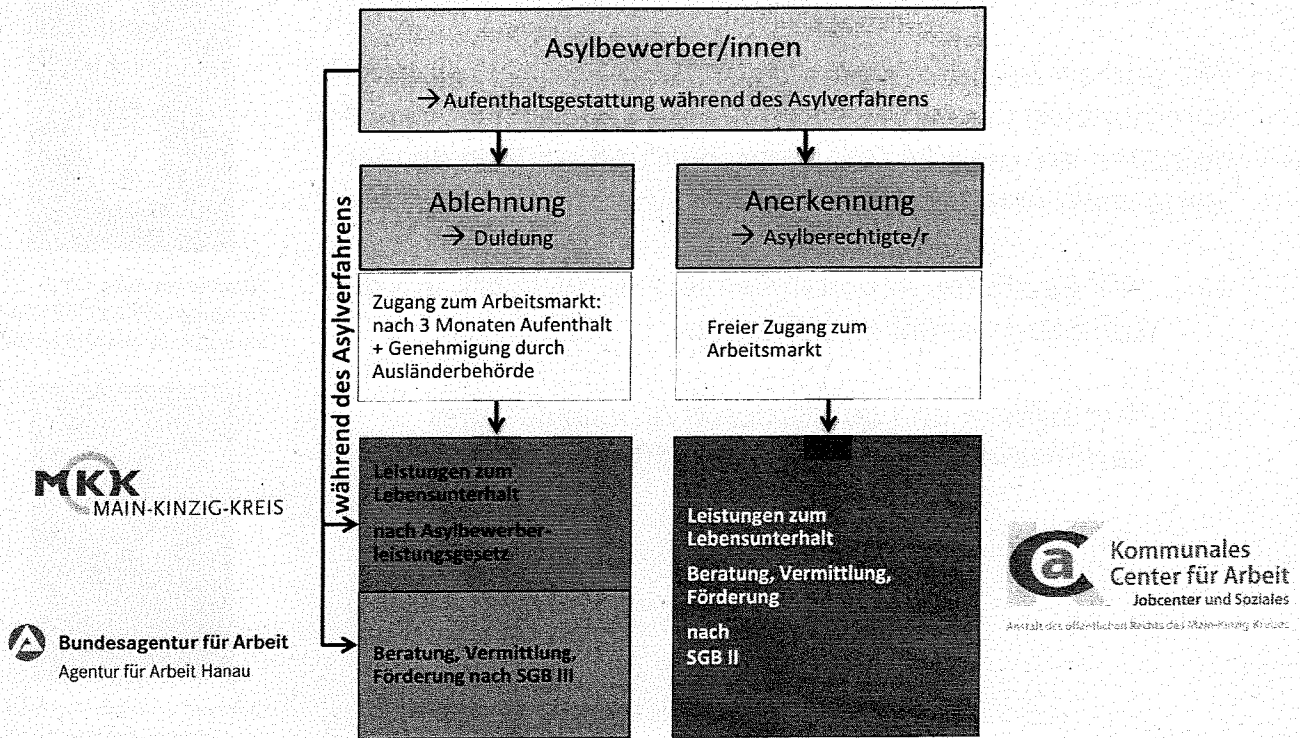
Asylbewerber/innen

→ Aufenthaltsgestattung während des Asylverfahrens

während des Asylverfahrens

Ablehnung
→ Duldung

Anerkennung
→ Asylberechtigte/r

Zugang zum Arbeitsmarkt: nach 3 Monaten Aufenthalt + Genehmigung durch Ausländerbehörde

Freier Zugang zum Arbeitsmarkt

Leistungen zum Lebensunterhalt

nach Asylbewerberleistungsgesetz

Beratung, Vermittlung, Förderung nach SGB III

Leistungen zum Lebensunterhalt

Beratung, Vermittlung, Förderung

nach SGB II

MKK MAIN-KINZIG-KREIS

Bundesagentur für Arbeit
Agentur für Arbeit Hanau

Kommunales Center für Arbeit
Jobcenter und Soziales
Anstalt des öffentlichen Rechts des Main-Kinzig-Kreises